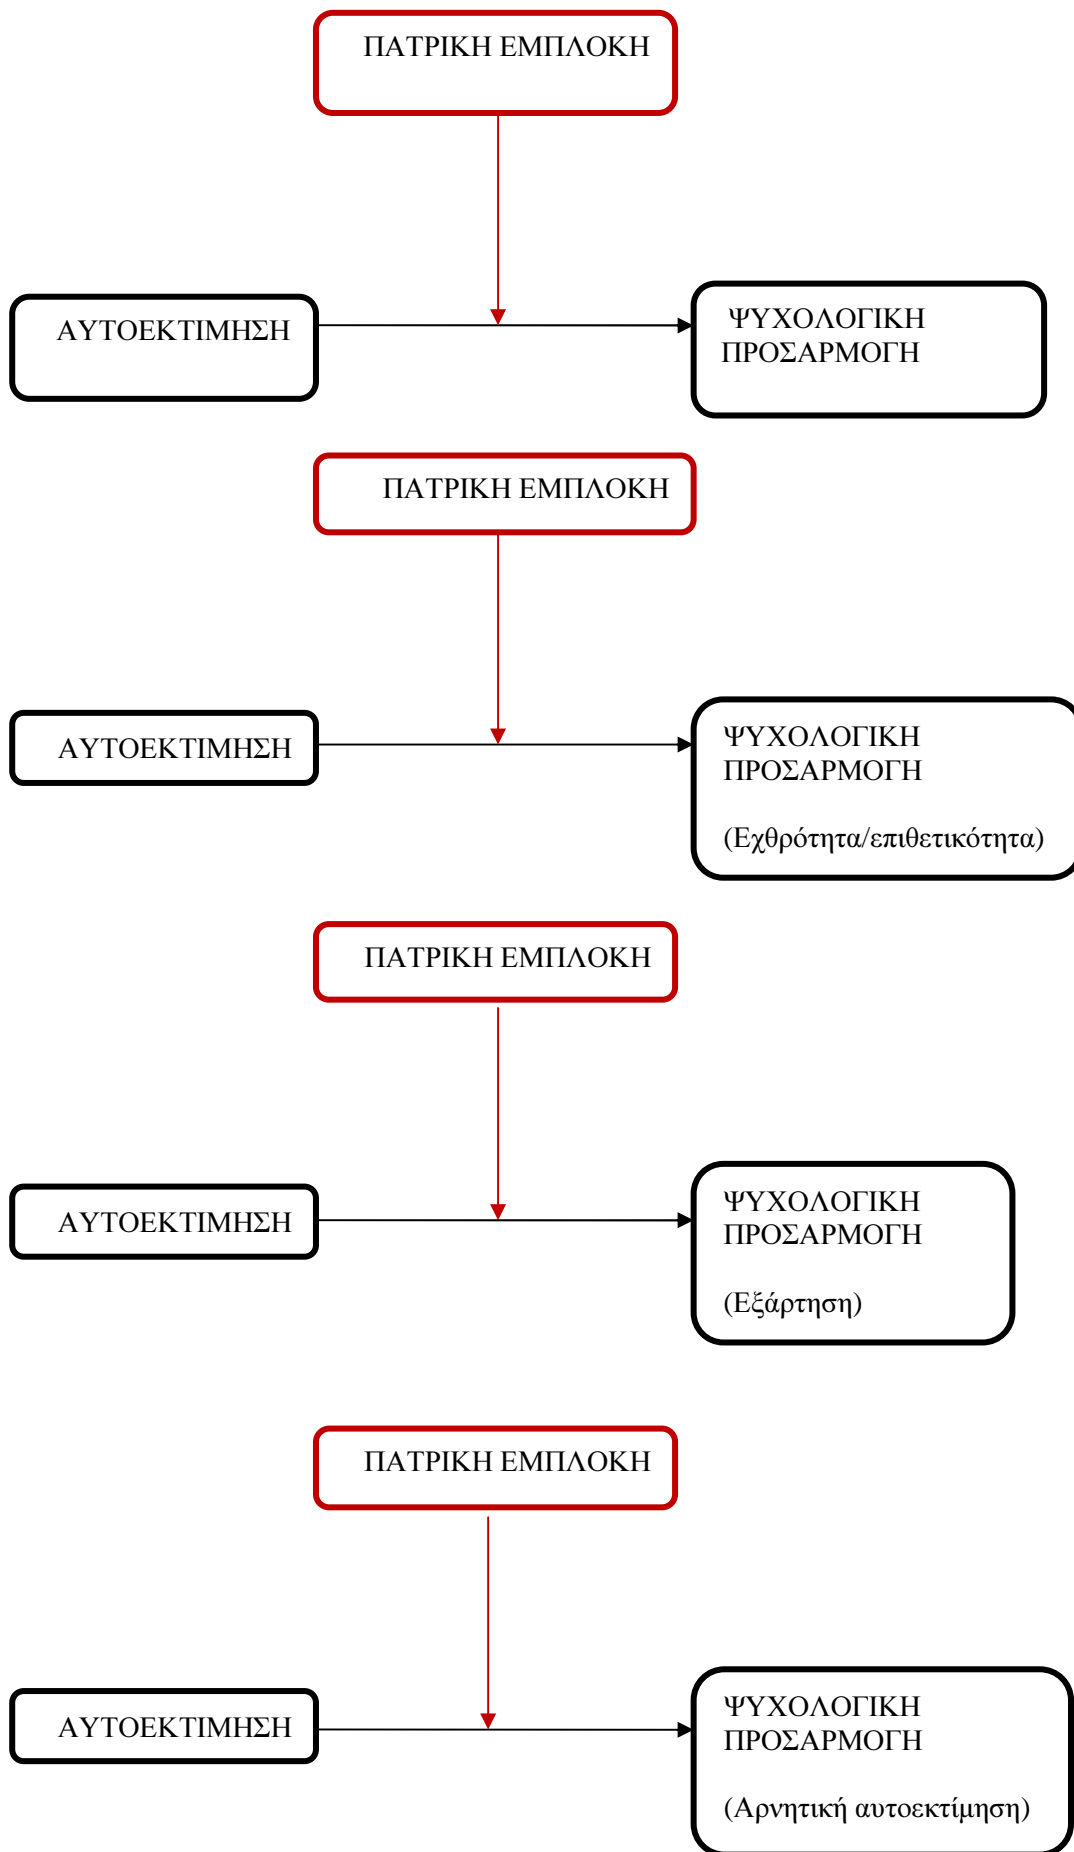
ΠΑΤΡΙΚΗ ΕΜΠΛΟΚΗ

ΑΥΤΟΕΚΤΙΜΗΣΗ

ΨΥΧΟΛΟΓΙΚΗ ΠΡΟΣΑΡΜΟΓΗ

ΠΑΤΡΙΚΗ ΕΜΠΛΟΚΗ

ΑΥΤΟΕΚΤΙΜΗΣΗ

ΨΥΧΟΛΟΓΙΚΗ ΠΡΟΣΑΡΜΟΓΗ

(Εχθρότητα/επιθετικότητα)

ΠΑΤΡΙΚΗ ΕΜΠΛΟΚΗ

ΑΥΤΟΕΚΤΙΜΗΣΗ

ΨΥΧΟΛΟΓΙΚΗ ΠΡΟΣΑΡΜΟΓΗ

(Εξάρτηση)

ΠΑΤΡΙΚΗ ΕΜΠΛΟΚΗ

ΑΥΤΟΕΚΤΙΜΗΣΗ

ΨΥΧΟΛΟΓΙΚΗ ΠΡΟΣΑΡΜΟΓΗ

(Αρνητική αυτοεκτίμηση)